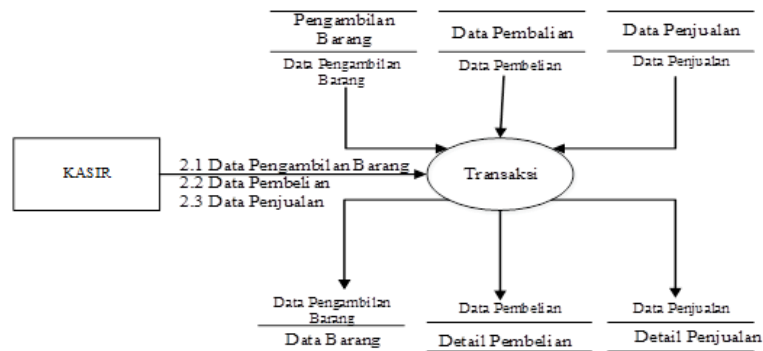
Pengambilan Barang

Data Pembalian

Data Penjualan

Data Pengambilan Barang

Data Pembelian

Data Penjualan

KASIR

2.1 Data Pengambilan Barang
2.2 Data Pembelian
2.3 Data Penjualan

Transaksi

Data Pengambilan Barang

Data Pembelian

Data Penjualan

Data Barang

Detail Pembelian

Detail Penjualan